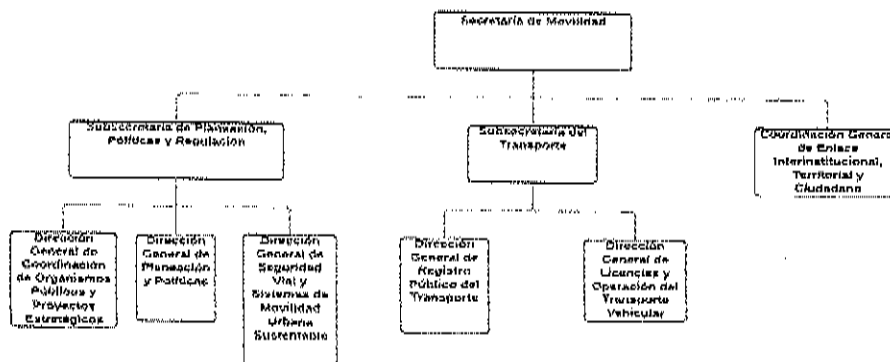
Secretaría de Movilidad

Subsecretaría de Planeación, Políticas y Regulación

Subsecretaría del Transporte

Coordinación General de Enlace Interinstitucional, Territorial y Ciudadano

Dirección General de Coordinación de Organismos Públicos y Proyectos Estratégicos

Dirección General de Planeación y Políticas

Dirección General de Seguridad Vial y Sistemas de Movilidad Urbana Sustentable

Dirección General de Registro Público del Transporte

Dirección General de Licencias y Operación del Transporte Vehicular